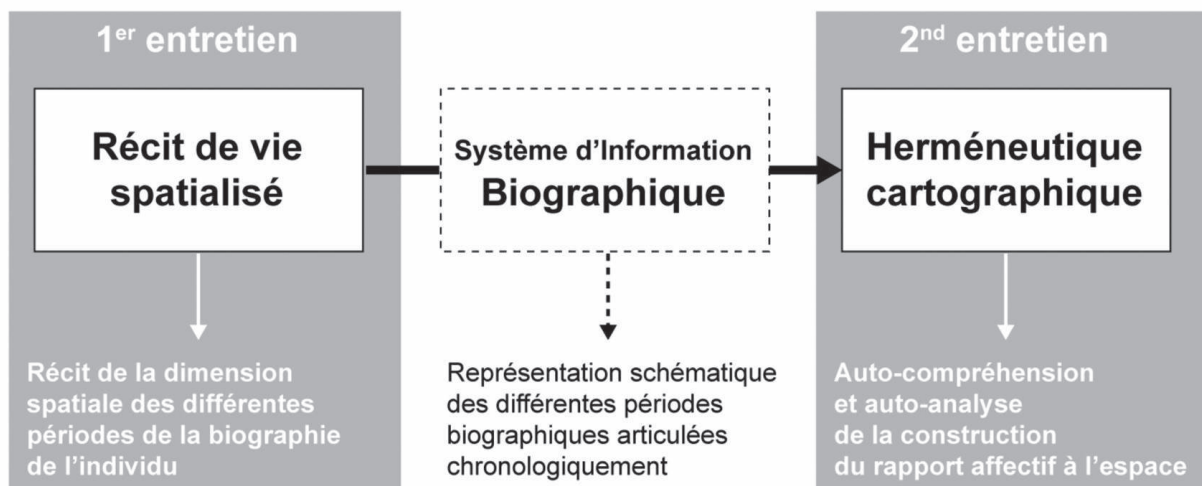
1$^{er}$ entretien

Récit de vie spatialisé

Récit de la dimension spatiale des différentes périodes de la biographie de l'individu

Système d'Information Biographique

Représentation schématique des différentes périodes biographiques articulées chronologiquement

2$^{nd}$ entretien

Herméneutique cartographique

Auto-compréhension et auto-analyse de la construction du rapport affectif à l'espace